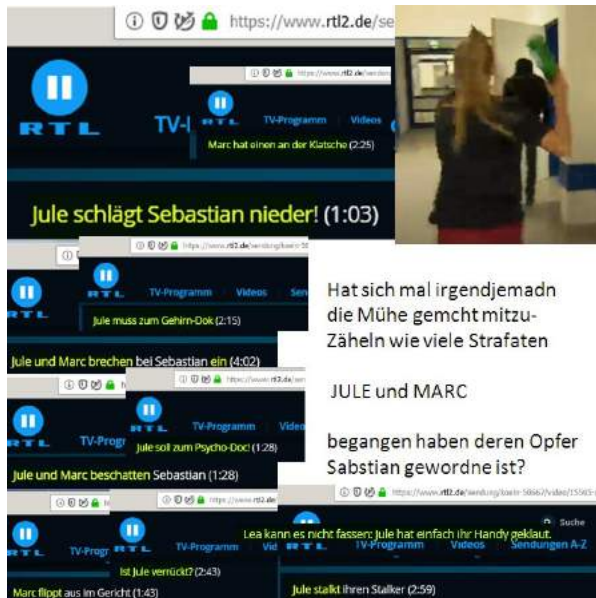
https://www.rtl2.de/se

RTL TV-

https://www.rtl2.de/sendung/

RTL TV-Programm Videos

Marc hat einen an der Klatsche (2:25)

Jule schlägt Sebastian nieder! (1:03)

https://www.rtl2.de/sendung/koeln-50

RTL TV-Programm Videos Sen

Jule muss zum Gehirn-Dok (2:15)

Jule und Marc brechen bei Sebastian ein (4:02)

https://www.rtl2.de/

RTL TV-Programm

Jule soll zum Psycho-Doc! (1:28)

Jule und Marc beschatten Sebastian (1:28)

https://www.rtl2.de/

RTL TV-Progr

Ist Jule verrückt? (2:43)

Marc flippt aus im Gericht (1:43)

https://www.rtl2.de/sendung/koeln-50667/video/15565-

Suche

Lea kann es nicht fassen: Jule hat einfach ihr Handy geklaut.

TV-Programm Videos Sendungen A-Z

Jule stalkt ihren Stalker (2:59)

Hat sich mal irgendjemadn die Mühe gemcht mitzuZäheln wie viele Strafaten

JULE und MARC

begangen haben deren Opfer Sabstian gewordne ist?